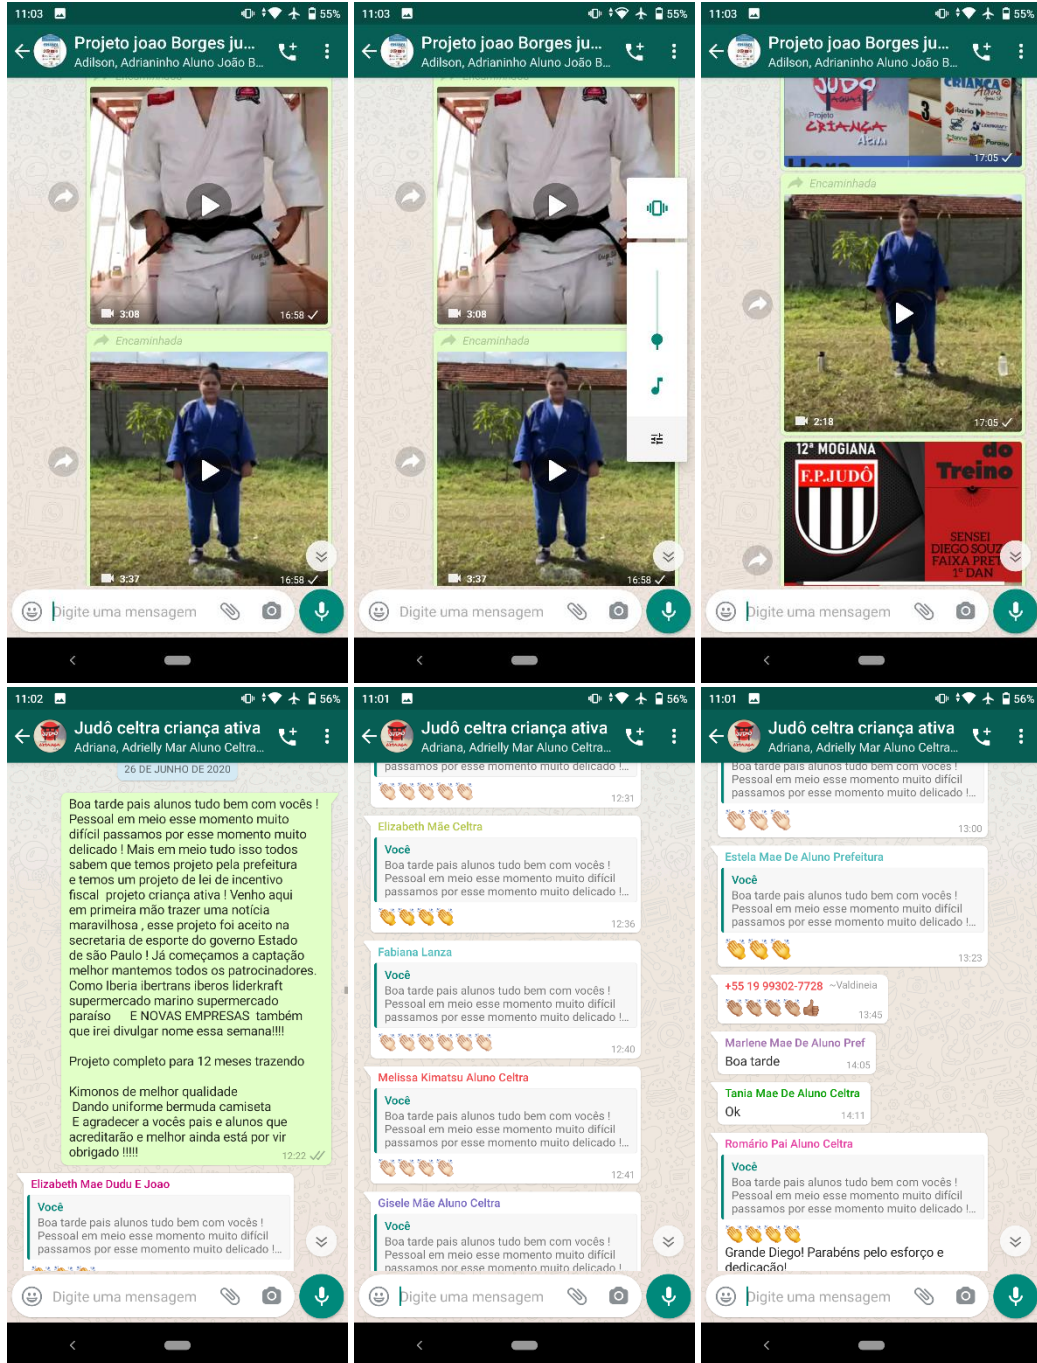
11:03 55%
Projeto joao Borges ju...
Adilson, Adrianinho Aluno João B...
3:08 16:58
Encaminhada
3:37 16:58
Digite uma mensagem

11:03 55%
Projeto joao Borges ju...
Adilson, Adrianinho Aluno João B...
3:08
Encaminhada
3:37 16:58
Digite uma mensagem

11:03 55%
Projeto joao Borges ju...
Adilson, Adrianinho Aluno João B...
JUDÔ
Projeto CRIANÇA Ativa
CRIANÇA Ativa
17:05
Encaminhada
2:18 17:05
12ª MOGIANA
F.P.JUDÔ
do Treino
SENSEI DIEGO SOUZ FAIXA PRET 1º DAN
Digite uma mensagem

11:02 56%
Judô celtra criança ativa
Adriana, Adrielly Mar Aluno Celtra...
26 DE JUNHO DE 2020
Boa tarde pais alunos tudo bem com vocês ! Pessoal em meio esse momento muito difícil passamos por esse momento muito delicado ! Mais em meio tudo isso todos sabem que temos projeto pela prefeitura e temos um projeto de lei de incentivo fiscal projeto criança ativa ! Venho aqui em primeira mão trazer uma notícia maravilhosa , esse projeto foi aceito na secretaria de esporte do governo Estado de são Paulo ! Já começamos a captação melhor mantemos todos os patrocinadores. Como Iberia ibertrans iberos liderkraft supermercado marino supermercado paraíso E NOVAS EMPRESAS também que irei divulgar nome essa semana!!!!

Projeto completo para 12 meses trazendo

Kimonos de melhor qualidade
Dando uniforme bermuda camiseta
E agradecer a vocês pais e alunos que acreditarão e melhor ainda está por vir obrigado !!!!! 12:22
Elizabeth Mae Dudu E Joao
Você
Boa tarde pais alunos tudo bem com vocês ! Pessoal em meio esse momento muito difícil passamos por esse momento muito delicado !...
Digite uma mensagem

11:01 56%
Judô celtra criança ativa
Adriana, Adrielly Mar Aluno Celtra...
passamos por esse momento muito delicado !...
12:31
Elizabeth Mãe Celtra
Você
Boa tarde pais alunos tudo bem com vocês ! Pessoal em meio esse momento muito difícil passamos por esse momento muito delicado !...
12:36
Fabiana Lanza
Você
Boa tarde pais alunos tudo bem com vocês ! Pessoal em meio esse momento muito difícil passamos por esse momento muito delicado !...
12:40
Melissa Kimatsu Aluno Celtra
Você
Boa tarde pais alunos tudo bem com vocês ! Pessoal em meio esse momento muito difícil passamos por esse momento muito delicado !...
12:41
Gisele Mãe Aluno Celtra
Você
Boa tarde pais alunos tudo bem com vocês ! Pessoal em meio esse momento muito difícil passamos por esse momento muito delicado !...
Digite uma mensagem

11:01 56%
Judô celtra criança ativa
Adriana, Adrielly Mar Aluno Celtra...
Boa tarde pais alunos tudo bem com vocês ! Pessoal em meio esse momento muito difícil passamos por esse momento muito delicado !...
13:00
Estela Mae De Aluno Prefeitura
Você
Boa tarde pais alunos tudo bem com vocês ! Pessoal em meio esse momento muito difícil passamos por esse momento muito delicado !...
13:23
+55 19 99302-7728 ~Valdineia
13:45
Marlene Mae De Aluno Pref
Boa tarde 14:05
Tania Mae De Aluno Celtra
Ok 14:11
Romário Pai Aluno Celtra
Você
Boa tarde pais alunos tudo bem com vocês ! Pessoal em meio esse momento muito difícil passamos por esse momento muito delicado !...
Grande Diego! Parabéns pelo esforço e dedicação!
Digite uma mensagem